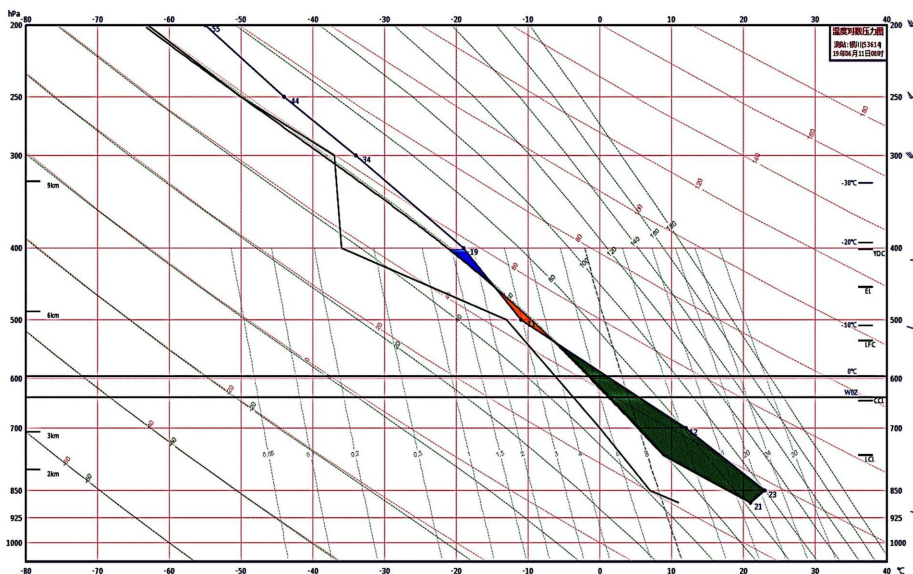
hPa
-80 -70 -60 -50 -40 -30 -20 -10 0 10 20 30 40
200
250
300
400
500
600
700
850
925
1000
9km
6km
3km
2km
温度对数压力图
测站: 银川(53614)
19年06月11日08时
-55
-44
-34
-19
-12
23
21
-30℃
-20℃
YDC
EL
-10℃
LFC
0℃
WBZ
CCL
LCL
0.05 0.1 0.2 0.3 1 1.5 2 3 4 6 10 15 20 25 30
-80 -70 -60 -50 -40 -30 -20 -10 0 10 20 30 40 ℃